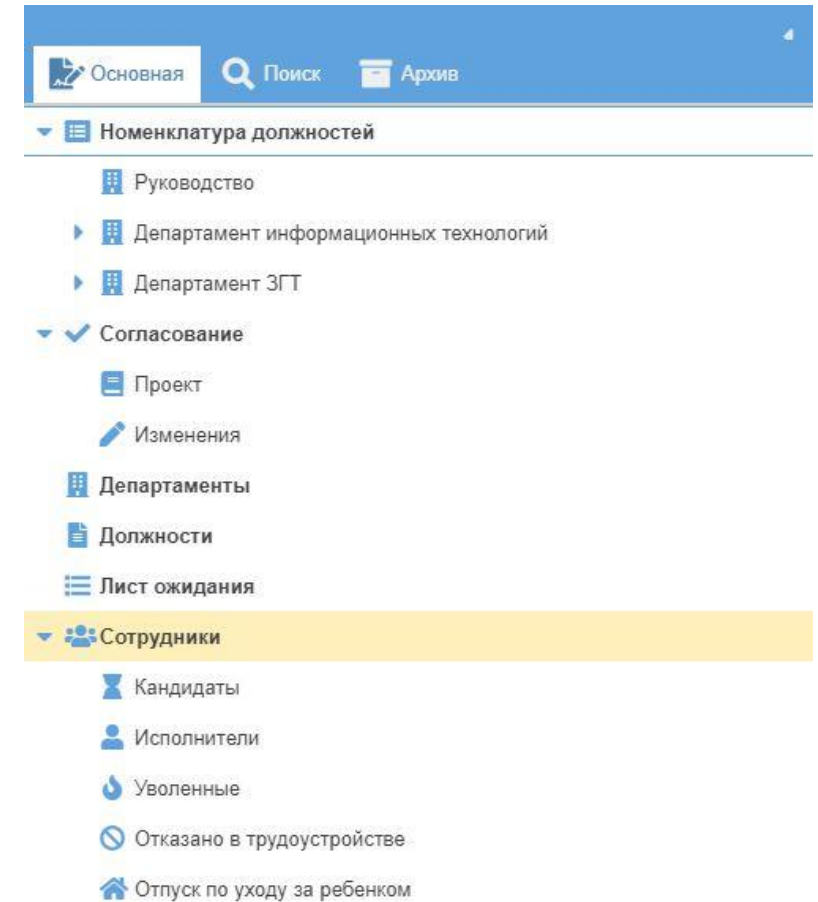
Основная Поиск Архив

Номенклатура должностей

Руководство

Департамент информационных технологий

Департамент ЗГТ

Согласование

Проект

Изменения

Департаменты

Должности

Лист ожидания

Сотрудники

Кандидаты

Исполнители

Уволенные

Отказано в трудоустройстве

Отпуск по уходу за ребенком